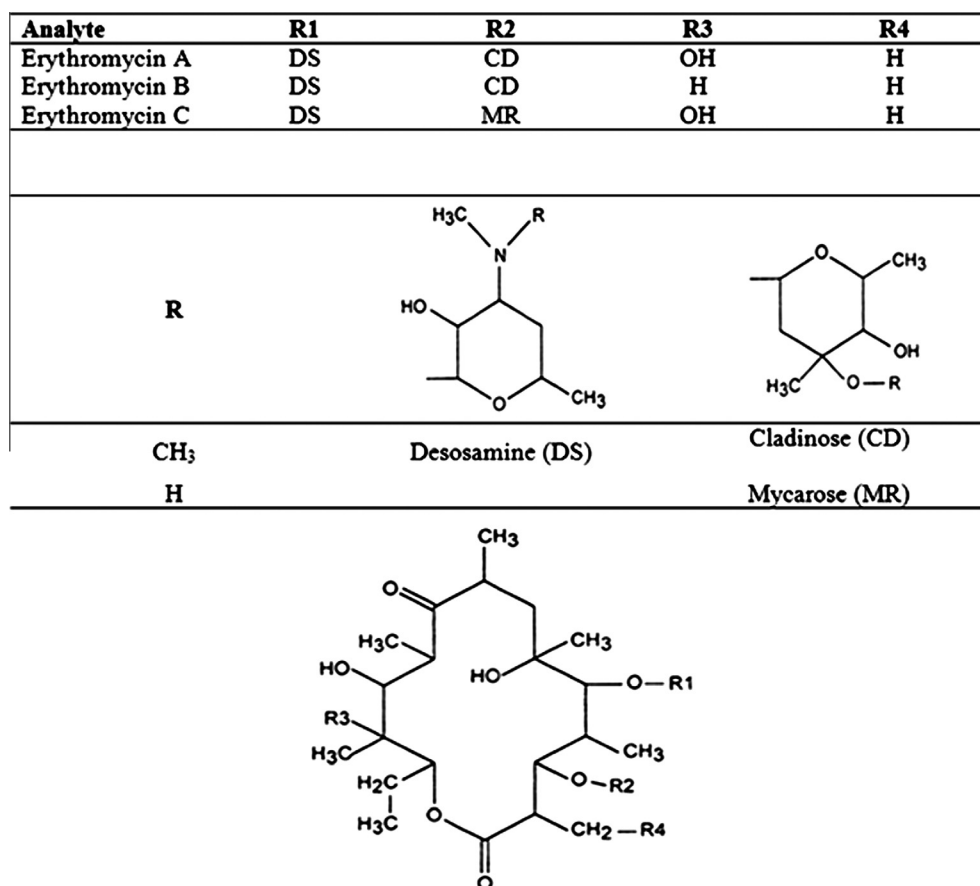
| Analyte | R1 | R2 | R3 | R4 |
|---|---|---|---|---|
| Erythromycin A | DS | CD | OH | H |
| Erythromycin B | DS | CD | H | H |
| Erythromycin C | DS | MR | OH | H |

R

$H_3C$ R N HO O $CH_3$

O $CH_3$ OH $H_3C$ O—R

$CH_3$ Desosamine (DS) Cladinose (CD)

H Mycarose (MR)

$CH_3$ O $H_3C$ $CH_3$ HO HO O—R1 R3 $H_3C$ $CH_3$ $H_2C$ O—R2 $H_3C$ O $CH_2$—R4 O